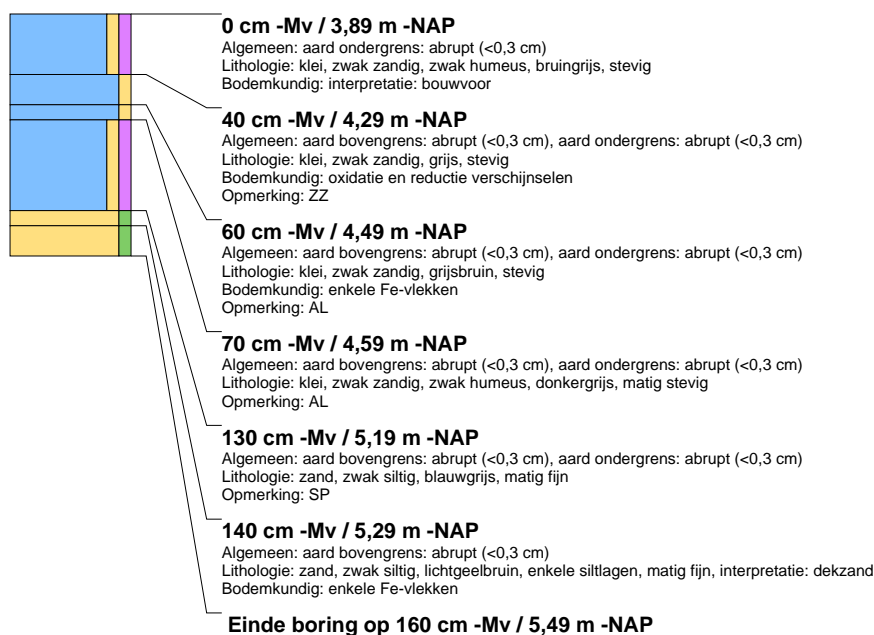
**0 cm -Mv / 3,89 m -NAP**
Algemeen: aard ondergrens: abrupt (<0,3 cm)
Lithologie: klei, zwak zandig, zwak humeus, bruingrijs, stevig
Bodemkundig: interpretatie: bouwvoor

**40 cm -Mv / 4,29 m -NAP**
Algemeen: aard bovengrens: abrupt (<0,3 cm), aard ondergrens: abrupt (<0,3 cm)
Lithologie: klei, zwak zandig, grijs, stevig
Bodemkundig: oxidatie en reductie verschijnselen
Opmerking: ZZ

**60 cm -Mv / 4,49 m -NAP**
Algemeen: aard bovengrens: abrupt (<0,3 cm), aard ondergrens: abrupt (<0,3 cm)
Lithologie: klei, zwak zandig, grijsbruin, stevig
Bodemkundig: enkele Fe-vlekken
Opmerking: AL

**70 cm -Mv / 4,59 m -NAP**
Algemeen: aard bovengrens: abrupt (<0,3 cm), aard ondergrens: abrupt (<0,3 cm)
Lithologie: klei, zwak zandig, zwak humeus, donkergrijs, matig stevig
Opmerking: AL

**130 cm -Mv / 5,19 m -NAP**
Algemeen: aard bovengrens: abrupt (<0,3 cm), aard ondergrens: abrupt (<0,3 cm)
Lithologie: zand, zwak siltig, blauwgrijs, matig fijn
Opmerking: SP

**140 cm -Mv / 5,29 m -NAP**
Algemeen: aard bovengrens: abrupt (<0,3 cm)
Lithologie: zand, zwak siltig, lichtgeelbruin, enkele siltlagen, matig fijn, interpretatie: dekzand
Bodemkundig: enkele Fe-vlekken

**Einde boring op 160 cm -Mv / 5,49 m -NAP**